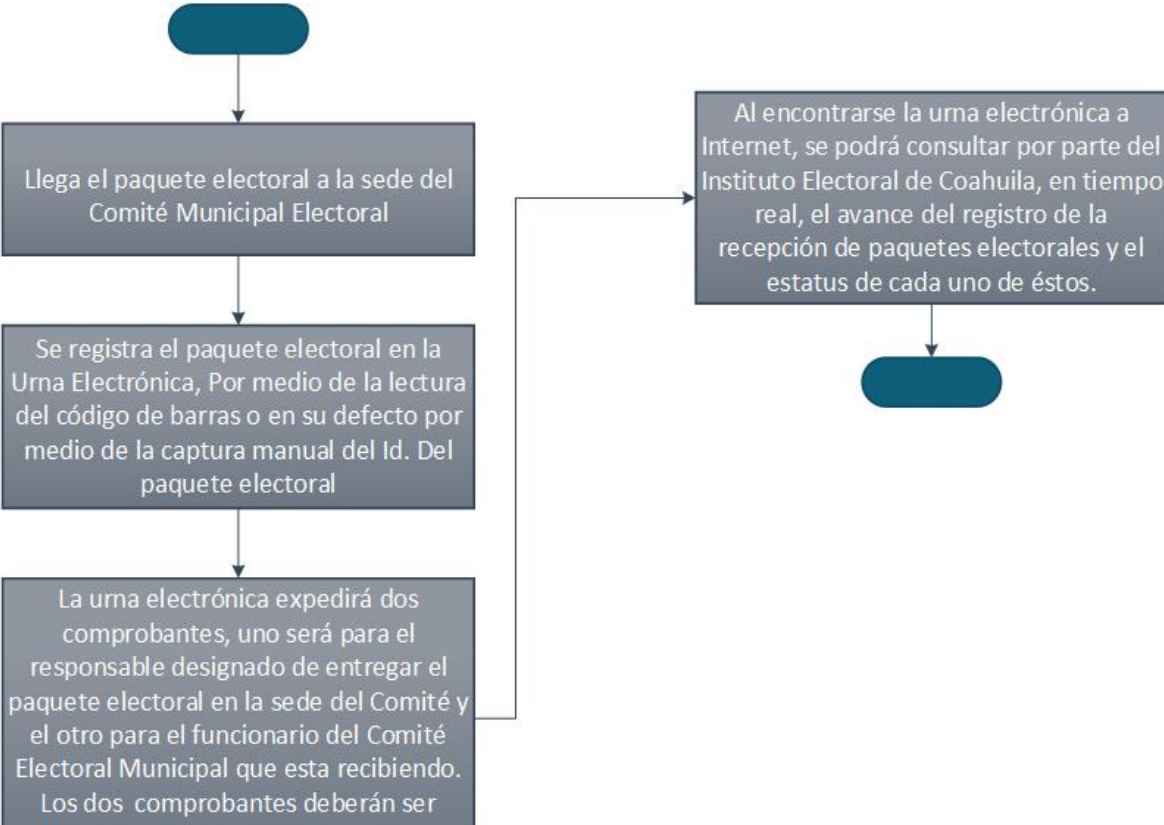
Llega el paquete electoral a la sede del Comité Municipal Electoral

Se registra el paquete electoral en la Urna Electrónica, Por medio de la lectura del código de barras o en su defecto por medio de la captura manual del Id. Del paquete electoral

La urna electrónica expedirá dos comprobantes, uno será para el responsable designado de entregar el paquete electoral en la sede del Comité y el otro para el funcionario del Comité Electoral Municipal que esta recibiendo. Los dos comprobantes deberán ser

Al encontrarse la urna electrónica a Internet, se podrá consultar por parte del Instituto Electoral de Coahuila, en tiempo real, el avance del registro de la recepción de paquetes electorales y el estatus de cada uno de éstos.